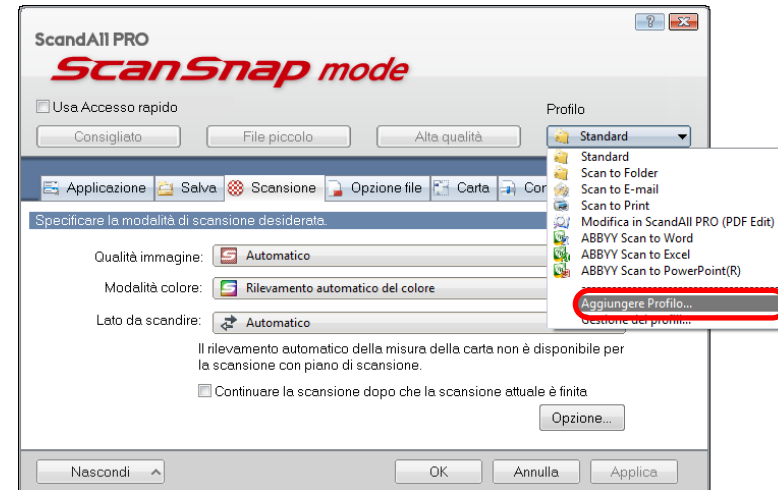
ScandAll PRO
ScanSnap mode

Usa Accesso rapido

Profilo

Consigliato
File piccolo
Alta qualità
Standard

Standard
Scan to Folder
Scan to E-mail
Scan to Print
Modifica in ScandAll PRO (PDF Edit)
ABBYY Scan to Word
ABBYY Scan to Excel
ABBYY Scan to PowerPoint(R)
Aggiungere Profilo...
Gestione dei profili...

Applicazione
Salva
Scansione
Opzione file
Carta
Com

Specificare la modalità di scansione desiderata.

Qualità immagine: Automatico
Modalità colore: Rilevamento automatico del colore
Lato da scandire: Automatico

Il rilevamento automatico della misura della carta non è disponibile per la scansione con piano di scansione.

Continuare la scansione dopo che la scansione attuale è finita

Opzione...

Nascondi
OK
Annulla
Applica